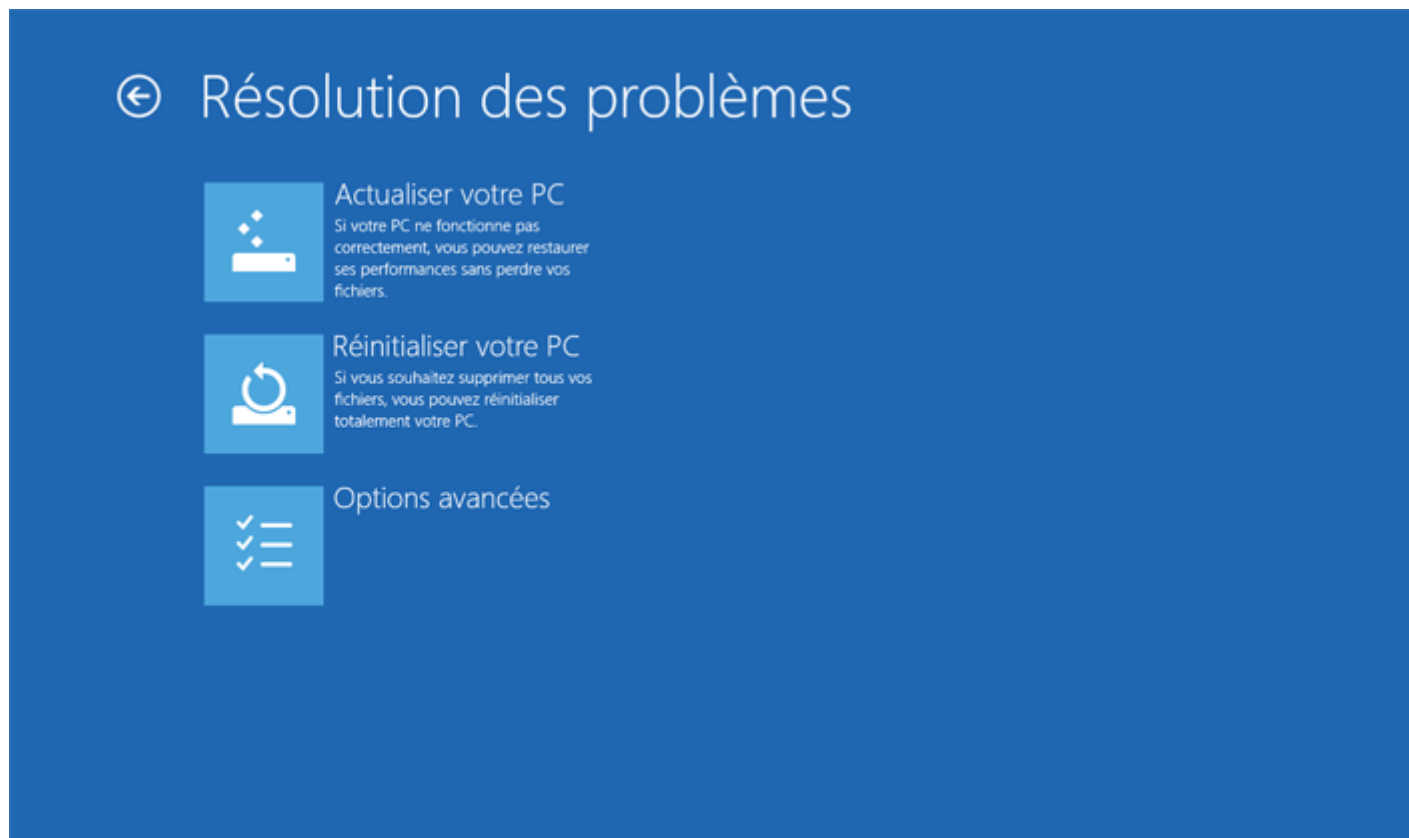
Résolution des problèmes

Actualiser votre PC
Si votre PC ne fonctionne pas correctement, vous pouvez restaurer ses performances sans perdre vos fichiers.

Réinitialiser votre PC
Si vous souhaitez supprimer tous vos fichiers, vous pouvez réinitialiser totalement votre PC.

Options avancées